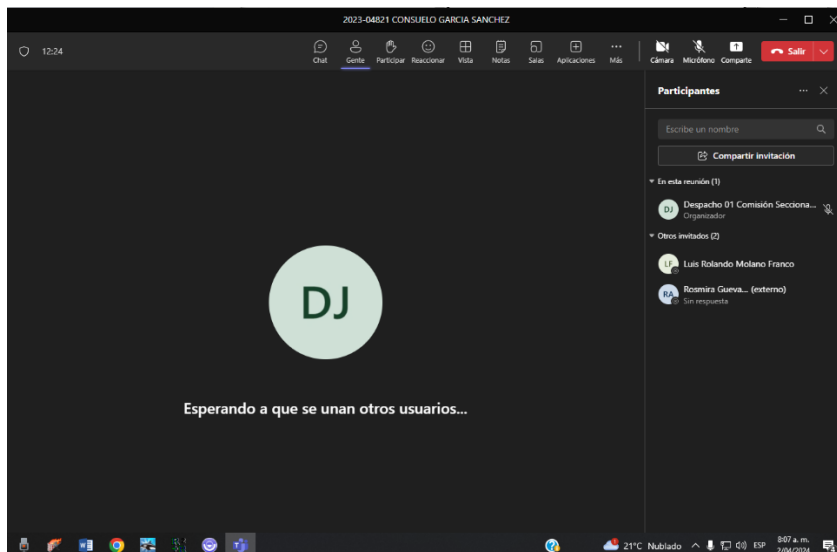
2023-04821 CONSUELO GARCIA SANCHEZ

12:24

Chat Gente Participar Reaccionar Vista Notas Salas Aplicaciones Más Cámara Micrófono Comparte Salir

Participantes

Escribe un nombre

Compartir invitación

En esta reunión (1)

DJ Despacho 01 Comisión Secciona... Organizador

Otros invitados (2)

LF Luis Rolando Molano Franco

RA Rosmira Gueva... (externo) Sin respuesta

DJ

Esperando a que se unan otros usuarios...

21°C Nublado ESP 8:07 a. m. 2/04/2024